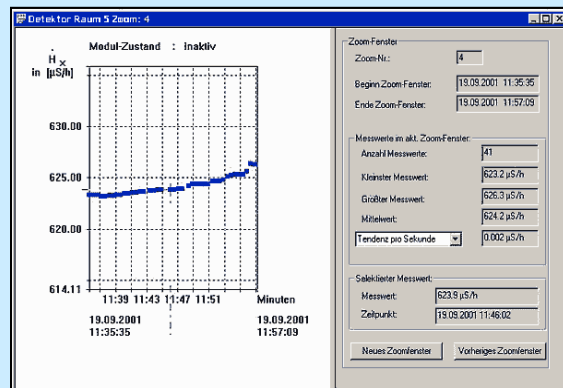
Detektor Raum 5 Zoom: 4

Modul-Zustand : inaktiv

$\dot{H}_x$ in [µS/h]

630.00

625.00

620.00

614.11

11:39 11:43 11:47 11:51

Minuten

19.09.2001 11:35:35

19.09.2001 11:57:09

Zoom-Fenster

Zoom-Nr.: 4

Beginn Zoom-Fenster: 19.09.2001 11:35:35

Ende Zoom-Fenster: 19.09.2001 11:57:09

Messwerte im akt. Zoom-Fenster:

Anzahl Messwerte: 41

Kleinster Messwert: 623.2 µS/h

Größter Messwert: 626.3 µS/h

Mittelwert: 624.2 µS/h

Tendenz pro Sekunde 0.002 µS/h

Selektierter Messwert:

Messwert: 623.9 µS/h

Zeitpunkt: 19.09.2001 11:46:02

Neues Zoomfenster

Vorheriges Zoomfenster